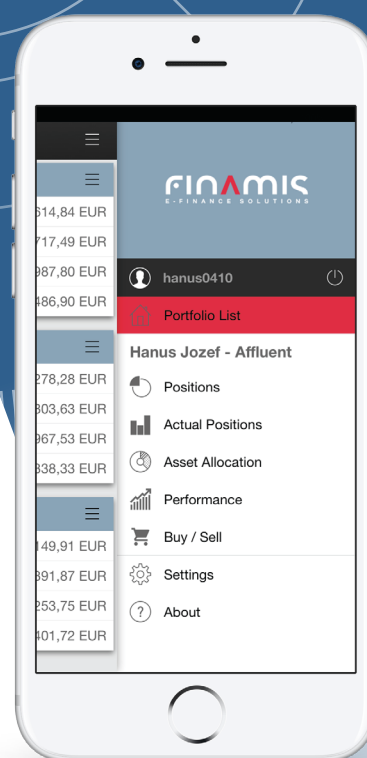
614,84 EUR
717,49 EUR
987,80 EUR
486,90 EUR

278,28 EUR
803,63 EUR
967,53 EUR
838,33 EUR

149,91 EUR
891,87 EUR
253,75 EUR
401,72 EUR

FINAMIS
E-FINANCE SOLUTIONS

hanus0410

Portfolio List

Hanus Jozef - Affluent

Positions

Actual Positions

Asset Allocation

Performance

Buy / Sell

Settings

About